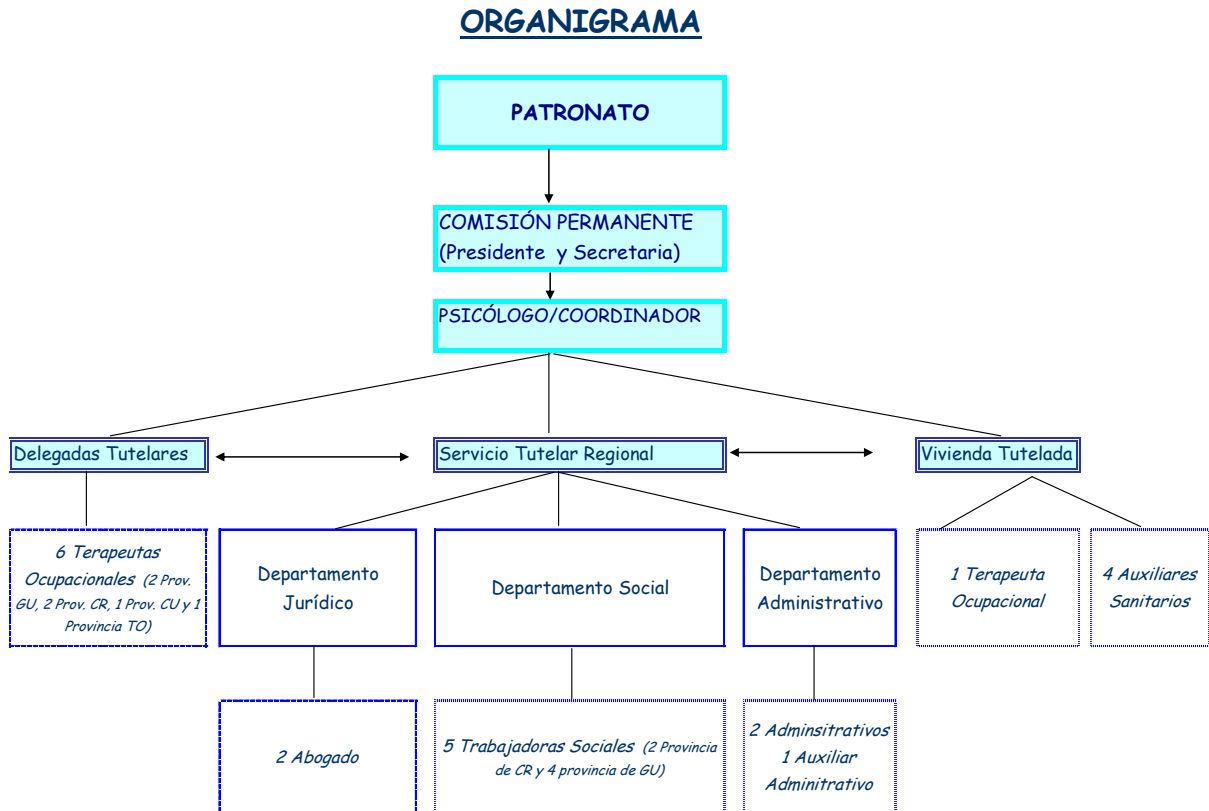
ORGANIGRAMA

PATRONATO

COMISIÓN PERMANENTE (Presidente y Secretaria)

PSICÓLOGO/COORDINADOR

Delegadas Tutelares

Servicio Tutelar Regional

Vivienda Tutelada

6 Terapeutas Ocupacionales (2 Prov. GU, 2 Prov. CR, 1 Prov. CU y 1 Provincia TO)

Departamento Jurídico

Departamento Social

Departamento Administrativo

1 Terapeuta Ocupacional

4 Auxiliares Sanitarios

2 Abogado

5 Trabajadoras Sociales (2 Provincia de CR y 4 provincia de GU)

2 Adminsitrativos
1 Auxiliar Adminitrativo